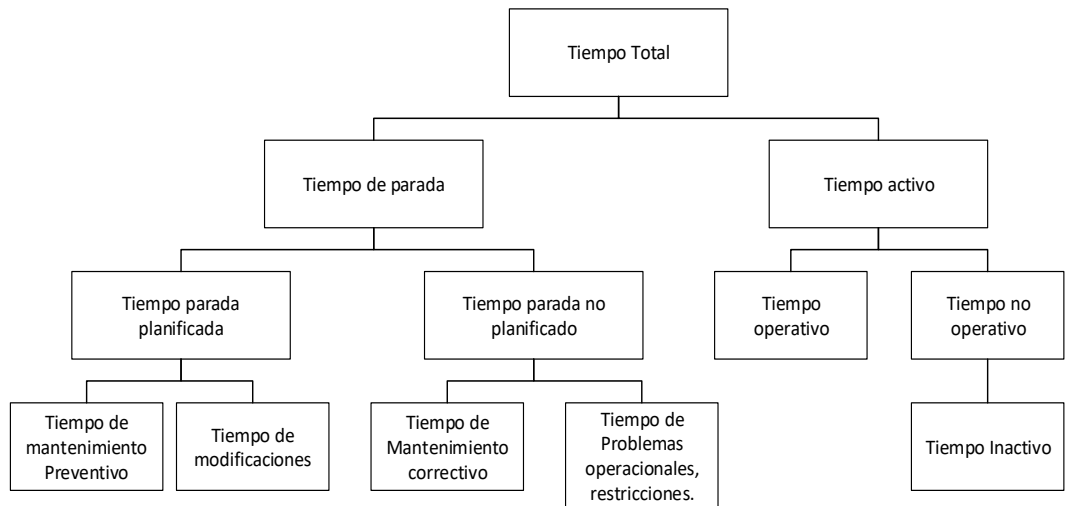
Tiempo Total

Tiempo de parada

Tiempo activo

Tiempo parada planificada

Tiempo parada no planificado

Tiempo operativo

Tiempo no operativo

Tiempo de mantenimiento Preventivo

Tiempo de modificaciones

Tiempo de Mantenimiento correctivo

Tiempo de Problemas operacionales, restricciones.

Tiempo Inactivo